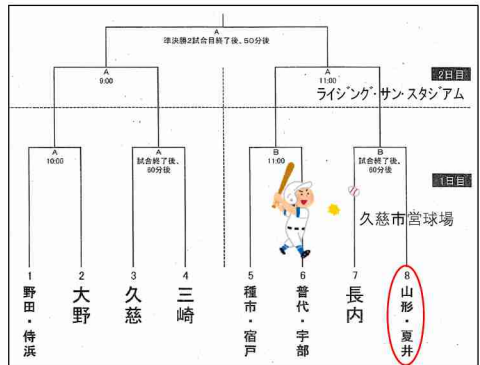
A
準決勝2試合目終了後、50分後

A
9:00

A
11:00

2日目

ライジング・サン・スタジアム

A
10:00

A
試合終了後、60分後

B
11:00

B
試合終了後、60分後

1日目

久慈市営球場

1
野田・侍浜

2
大野

3
久慈

4
三崎

5
種市・宿戸

6
普代・宇部

7
長内

8
山形・夏井